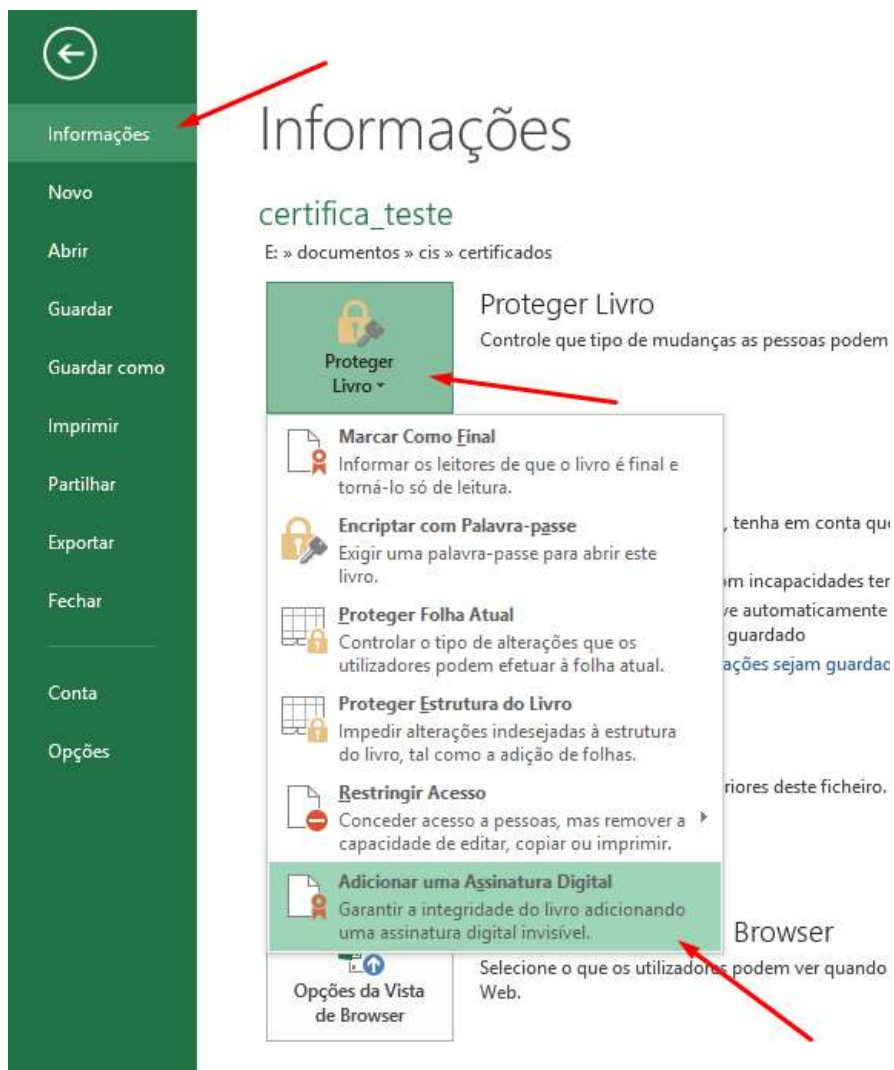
Informações
Novo
Abrir
Guardar
Guardar como
Imprimir
Partilhar
Exportar
Fechar
Conta
Opções

Informações

certifica_teste
E: » documentos » cis » certificados

Proteger Livro

Proteger Livro
Controle que tipo de mudanças as pessoas podem

Marcar Como Final
Informar os leitores de que o livro é final e torná-lo só de leitura.

Encriptar com Palavra-passe
Exigir uma palavra-passe para abrir este livro.

Proteger Folha Atual
Controlar o tipo de alterações que os utilizadores podem efetuar à folha atual.

Proteger Estrutura do Livro
Impedir alterações indesejadas à estrutura do livro, tal como a adição de folhas.

Restringir Acesso
Conceder acesso a pessoas, mas remover a capacidade de editar, copiar ou imprimir.

Adicionar uma Assinatura Digital
Garantir a integridade do livro adicionando uma assinatura digital invisível.

, tenha em conta que
m incapacidades ter
ve automaticamente
guardado
ações sejam guardad

riores deste ficheiro.

Browser
Selecione o que os utilizadores podem ver quando
Web.

Opções da Vista de Browser